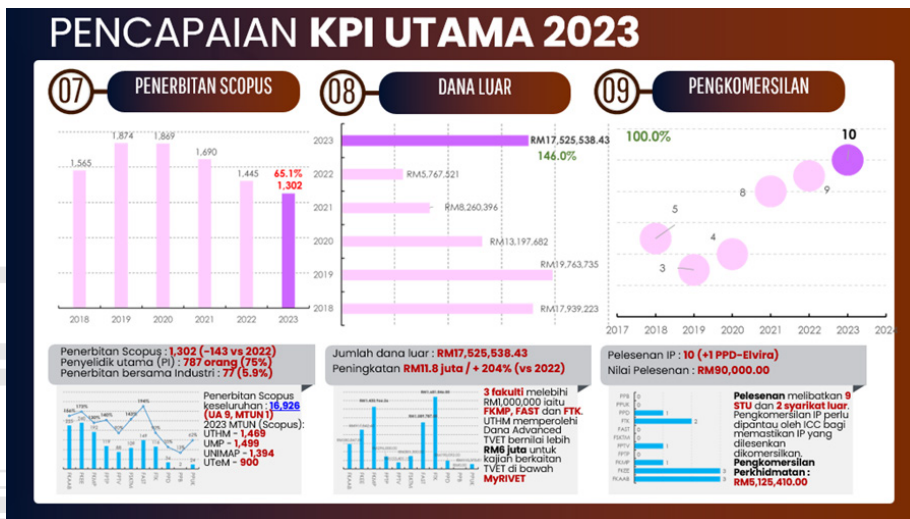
PENCAPAIAN KPI UTAMA 2023

07 PENERBITAN SCOPUS

1,565
1,874
1,869
1,690
1,445
65.1%
1,302

2018 2019 2020 2021 2022 2023

Penerbitan Scopus : 1,302 (-143 vs 2022)
Penyelidik utama (PI) : 787 orang (75%)
Penerbitan bersama Industri : 77 (5.9%)

Penerbitan Scopus keseluruhan : 16,926 (UA 9, MTUN 1)
2023 MTUN (Scopus):
UTHM – 1,469
UMP – 1,499
UNIMAP – 1,394
UTeM – 900

08 DANA LUAR

2023 RM17,525,538.43
146.0%
2022 RM5,767,521
2021 RM8,260,396
2020 RM13,197,682
2019 RM19,763,735
2018 RM17,939,223

Jumlah dana luar : RM17,525,538.43
Peningkatan RM11.8 juta / + 204% (vs 2022)

3 fakulti melebihi RM1,000,000 iaitu FKMP, FAST dan FTK.
UTHM memperolehi Dana Advanced TVET bernilai lebih RM6 juta untuk kajian berkaitan TVET di bawah MyRIVET

09 PENGKOMERSILAN

100.0%
10
8
9
5
4
3
2017 2018 2019 2020 2021 2022 2023 2024

Pelesenan IP : 10 (+1 PPD-Elvira)
Nilai Pelesenan : RM90,000.00

Pelesenan melibatkan 9 STU dan 2 syarikat luar.
Pengkomersilan IP perlu dipantau oleh ICC bagi memastikan IP yang dilesenkan dikomersilkan.
Pengkomersilan Perkhidmatan :
RM5,125,410.00